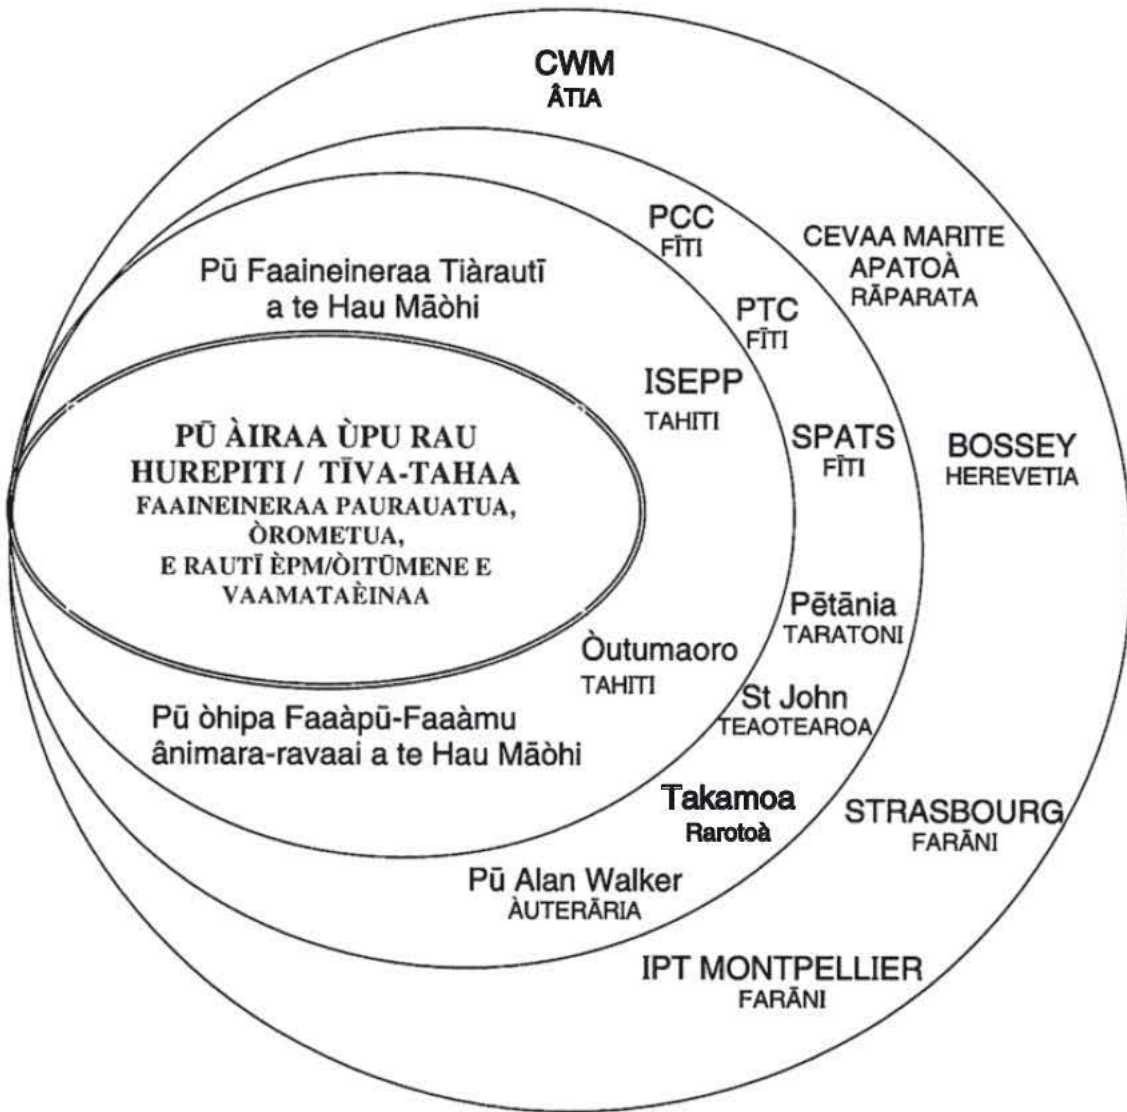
CWM
ÂTIA

PCC
FĪTI

CEVAA MARITE
APATOÀ
RĀPARATA

Pū Faaineineraa Tiàrautī a te Hau Māòhi

PTC
FĪTI

ISEPP
TAHITI

PŪ ÀIRAA ÙPU RAU
HUREPITI / TĪVA-TAHAA
FAAINEINERAA PAURAUATUA, ÒROMETUA, E RAUTĪ ÈPM/ÒITŪMENE E VAAMATAÈINAA

SPATS
FĪTI

BOSSEY
HEREVETIA

Pētānia
TARATONI

Òutumaoro
TAHITI

St John
TEAOTEAROA

Pū òhipa Faaàpū-Faaàmu ânimara-ravaai a te Hau Māòhi

Takamoa
Rarotoà

STRASBOURG
FARĀNI

Pū Alan Walker
ÀUTERĀRIA

IPT MONTPELLIER
FARĀNI